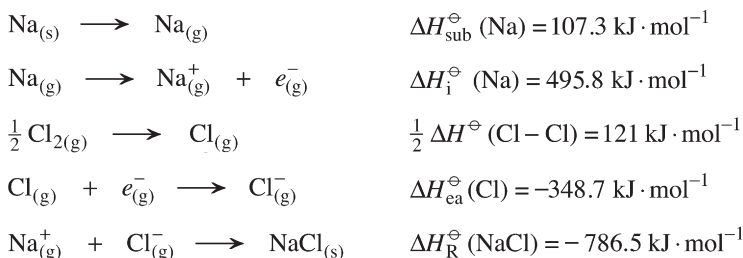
$Na_{(s)} \longrightarrow Na_{(g)}$ $\Delta H^{\ominus}_{sub}$ (Na) = 107.3 kJ · mol$^{-1}$

$Na_{(g)} \longrightarrow Na^{+}_{(g)} + e^{-}_{(g)}$ $\Delta H^{\ominus}_{i}$ (Na) = 495.8 kJ · mol$^{-1}$

$\frac{1}{2} Cl_{2(g)} \longrightarrow Cl_{(g)}$ $\frac{1}{2}$ $\Delta H^{\ominus}$ (Cl – Cl) = 121 kJ · mol$^{-1}$

$Cl_{(g)} + e^{-}_{(g)} \longrightarrow Cl^{-}_{(g)}$ $\Delta H^{\ominus}_{ea}$ (Cl) = −348.7 kJ · mol$^{-1}$

$Na^{+}_{(g)} + Cl^{-}_{(g)} \longrightarrow NaCl_{(s)}$ $\Delta H^{\ominus}_{R}$ (NaCl) = − 786.5 kJ · mol$^{-1}$